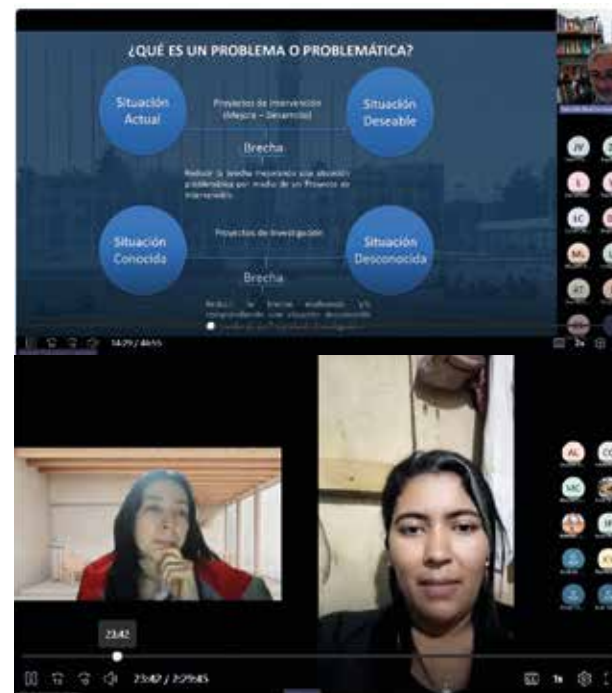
¿QUÉ ES UN PROBLEMA O PROBLEMÁTICA?

Situación Actual

Proyectos de Intervención (Mejora – Desarrollo)

Situación Deseable

Brecha

Reducir la brecha mejorando una situación problemática por medio de un Proyecto de Intervención.

Situación Conocida

Proyectos de Investigación

Situación Desconocida

Brecha

Reducir la brecha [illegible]

JV

E

EC

ML

RT

14:29 / 46:55

AL

CC

MC

23:42

23:42 / 2:29:45

1x